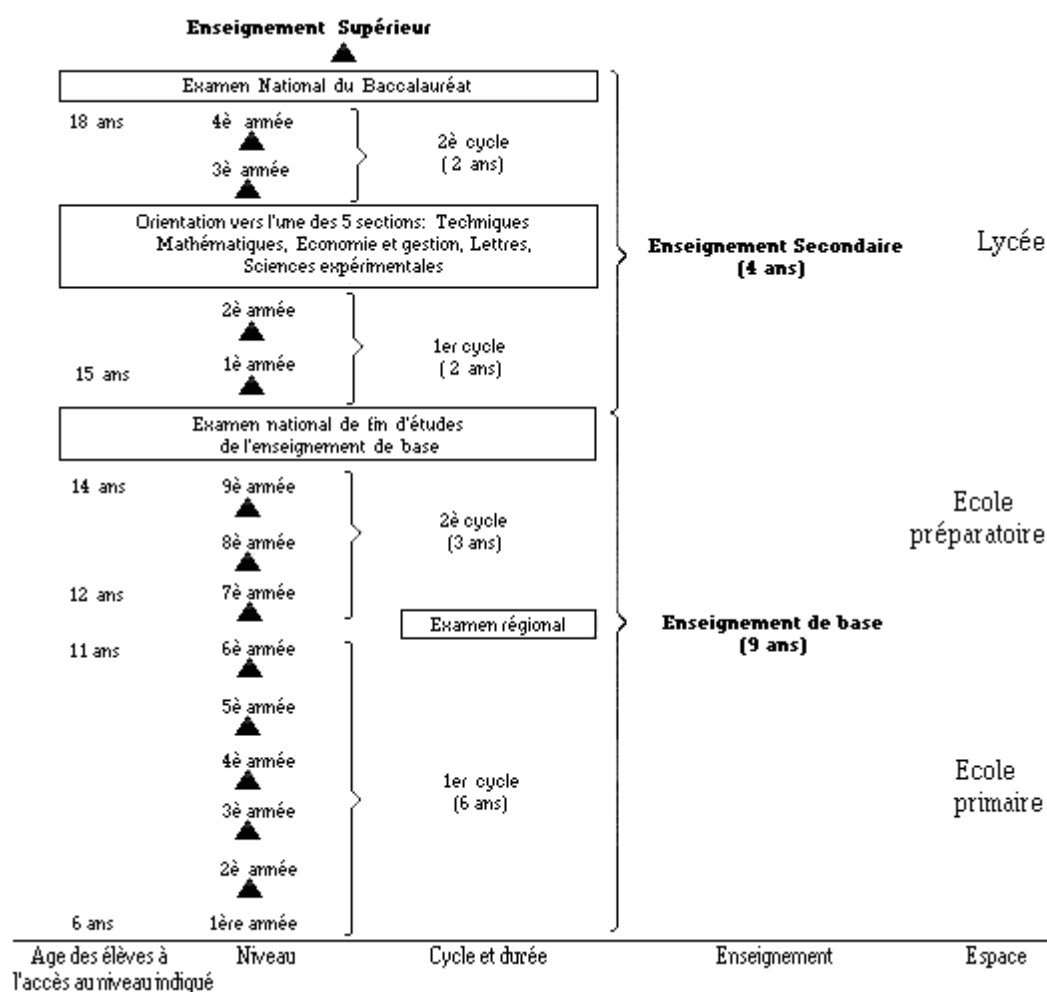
Enseignement Supérieur

Examen National du Baccalauréat

18 ans 4è année

3è année

2è cycle
( 2 ans)

Orientation vers l'une des 5 sections: Techniques Mathématiques, Economie et gestion, Lettres, Sciences expérimentales

Enseignement Secondaire
(4 ans)

Lycée

2è année

15 ans 1è année

1er cycle
( 2 ans)

Examen national de fin d'études de l'enseignement de base

14 ans 9è année

8è année

12 ans 7è année

2è cycle
(3 ans)

Ecole préparatoire

Examen régional

Enseignement de base
(9 ans)

11 ans 6è année

5è année

4è année

3è année

2è année

6 ans 1ère année

1er cycle
(6 ans)

Ecole primaire

Age des élèves à l'accès au niveau indiqué

Niveau

Cycle et durée

Enseignement

Espace